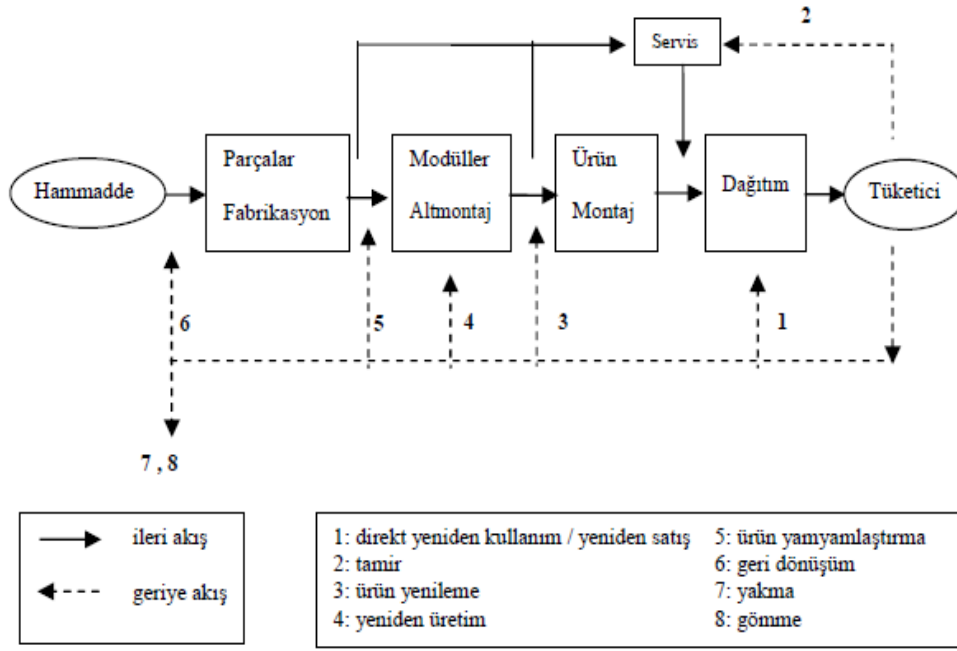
2

Servis

Hammadde

Parçalar Fabrikasyon

Modüller Altmontaj

Ürün Montaj

Dağıtım

Tüketici

6

5

4

3

1

7 , 8

ileri akış

geriye akış

1: direkt yeniden kullanım / yeniden satış
2: tamir
3: ürün yenileme
4: yeniden üretim

5: ürün yamyamlaştırma
6: geri dönüşüm
7: yakma
8: gömme